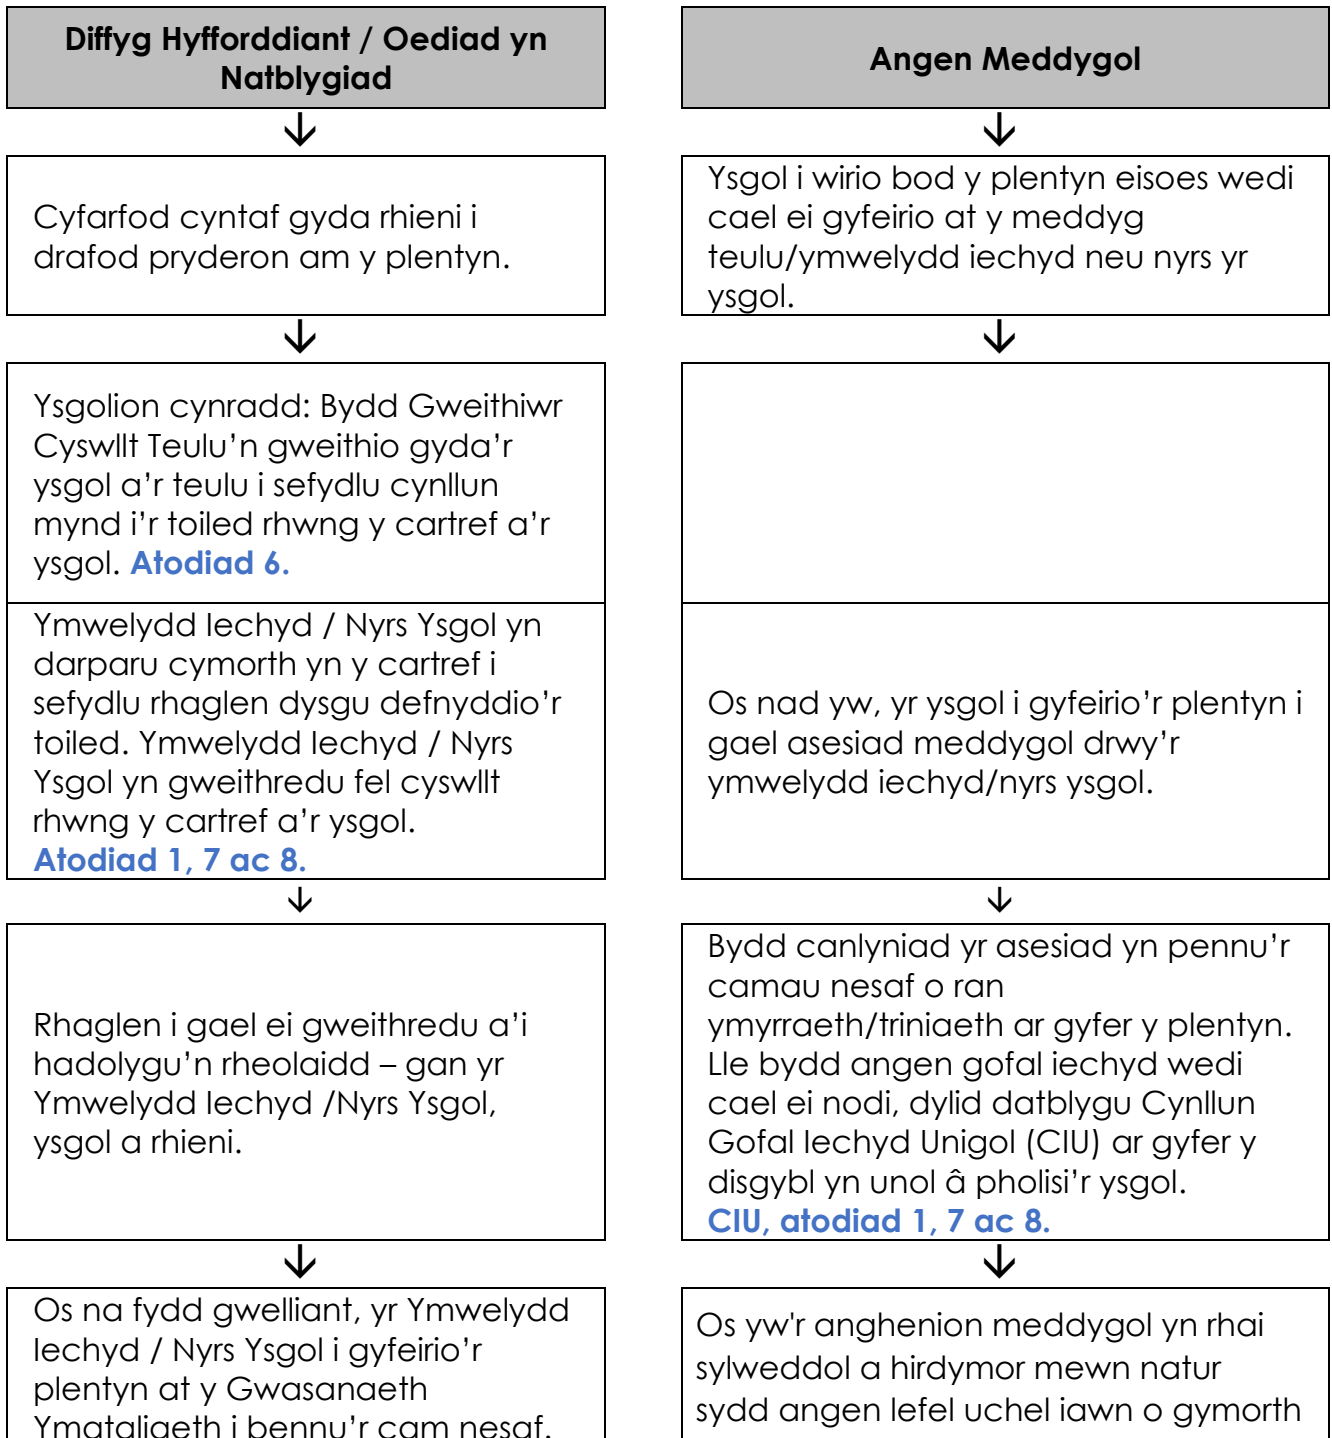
Diffyg Hyfforddiant / Oediad yn Natblygiad

Cyfarfod cyntaf gyda rhieni i drafod pryderon am y plentyn.

Ysgolion cynradd: Bydd Gweithiwr Cyswllt Teulu'n gweithio gyda'r ysgol a'r teulu i sefydlu cynllun mynd i'r toiled rhwng y cartref a'r ysgol. Atodiad 6.

Ymwelydd Iechyd / Nyrs Ysgol yn darparu cymorth yn y cartref i sefydlu rhaglen dysgu defnyddio'r toiled. Ymwelydd Iechyd / Nyrs Ysgol yn gweithredu fel cyswllt rhwng y cartref a'r ysgol. Atodiad 1, 7 ac 8.

Rhaglen i gael ei gweithredu a'i hadolygu'n rheolaidd – gan yr Ymwelydd Iechyd /Nyrs Ysgol, ysgol a rhieni.

Os na fydd gwelliant, yr Ymwelydd Iechyd / Nyrs Ysgol i gyfeirio'r plentyn at y Gwasanaeth Ymataliaeth i bennu'r cam nesaf.

Angen Meddygol

Ysgol i wirio bod y plentyn eisoes wedi cael ei gyfeirio at y meddyg teulu/ymwelydd iechyd neu nyrs yr ysgol.

Os nad yw, yr ysgol i gyfeirio'r plentyn i gael asesiad meddygol drwy'r ymwelydd iechyd/nyrs ysgol.

Bydd canlyniad yr asesiad yn pennu'r camau nesaf o ran ymyrraeth/triniaeth ar gyfer y plentyn. Lle bydd angen gofal iechyd wedi cael ei nodi, dylid datblygu Cynllun Gofal Iechyd Unigol (CIU) ar gyfer y disgybl yn unol â pholisi'r ysgol. CIU, atodiad 1, 7 ac 8.

Os yw'r anghenion meddygol yn rhai sylweddol a hirdymor mewn natur sydd angen lefel uchel iawn o gymorth